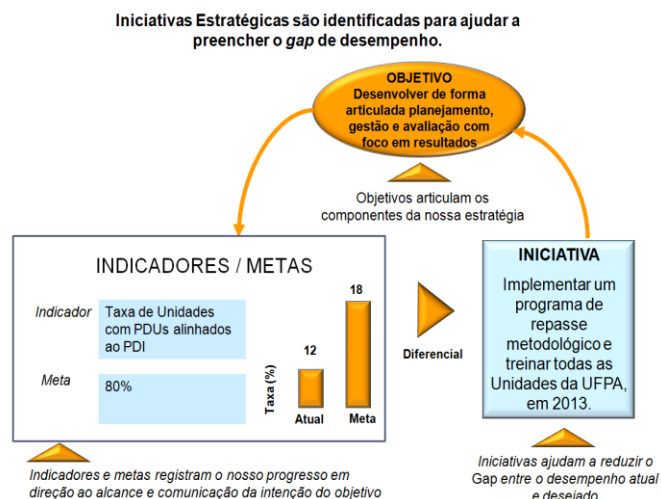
Iniciativas Estratégicas são identificadas para ajudar a preencher o *gap* de desempenho.

OBJETIVO
Desenvolver de forma articulada planejamento, gestão e avaliação com foco em resultados

Objetivos articulam os componentes da nossa estratégia

INDICADORES / METAS

| Indicador | Taxa de Unidades com PDUs alinhados ao PDI |
|---|---|
| Meta | 80% |

Taxa (%)
12
Atual
18
Meta

Diferencial

INICIATIVA
Implementar um programa de repasse metodológico e treinar todas as Unidades da UFPA, em 2013.

Indicadores e metas registram o nosso progresso em direção ao alcance e comunicação da intenção do objetivo

Iniciativas ajudam a reduzir o Gap entre o desempenho atual e desejado